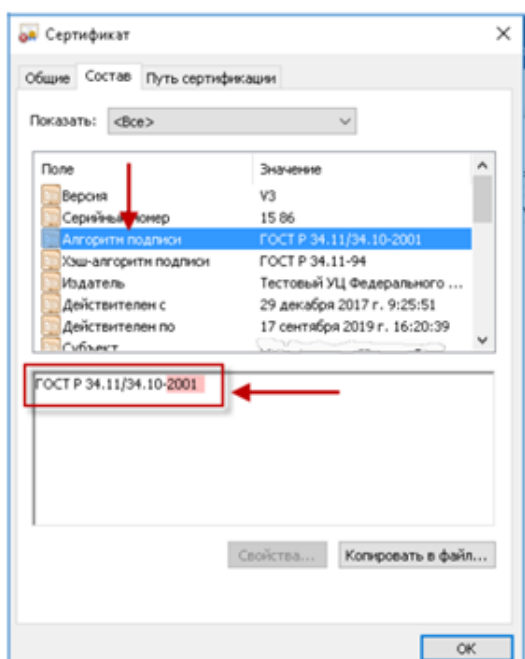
Сертификат

Общие | Состав | Путь сертификации

Показать: <Все>

| Поле | Значение |
|---|---|
| Версия | V3 |
| Серийный номер | 15 86 |
| Алгоритм подписи | ГОСТ Р 34.11/34.10-2001 |
| Хэш-алгоритм подписи | ГОСТ Р 34.11-94 |
| Издатель | Тестовый УЦ Федерального ... |
| Действителен с | 29 декабря 2017 г. 9:25:51 |
| Действителен по | 17 сентября 2019 г. 16:20:39 |
| Субъект | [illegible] |

ГОСТ Р 34.11/34.10-2001

Свойства... | Копировать в файл...

ОК